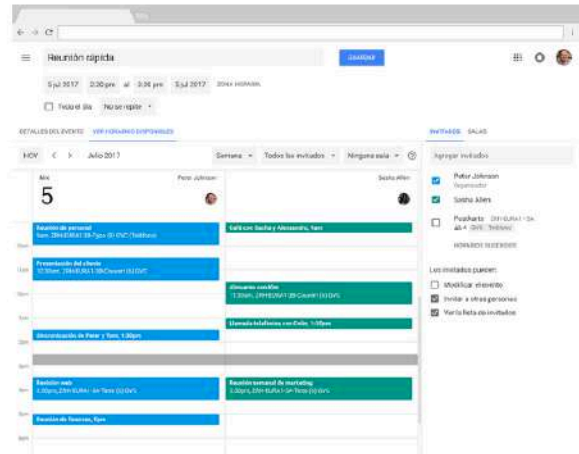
Reunión rápida

GUARDAR

5 jul 2017 3:30pm a 3:30 pm 5 jul 2017 ZONA HORARIA

Todo el día No se repite

DETALLES DEL EVENTO VER HORARIOS DISPONIBLES

HOY < > Julio 2017 Semana Todos los invitados Ninguna sala

Mié 5 Peter Johnson Sasha Allen

Reunión de personal 9am, 2BH-B-1-1 5P-Tope (6) CNC (Teléfono)

Presentación del cliente 12:30pm, 2BH-B-1-1 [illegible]

Sincronización de Peter y Tom, 1:30pm

Revisión web 3:30pm, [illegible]

Reunión de finanzas, 5pm

Café con Sasha y Alessandro, 9am

Almuerzo con Kim 1:30pm, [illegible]

Llamada telefónica con Cole, 1:30pm

Reunión semanal de marketing 3:30pm, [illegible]

INVITADOS SALAS

Agregar invitados

Peter Johnson Organizador

Sasha Allen

Pushkarta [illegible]

Los invitados pueden:

Modificar el evento

Invitar a otras personas

Ver la lista de invitados